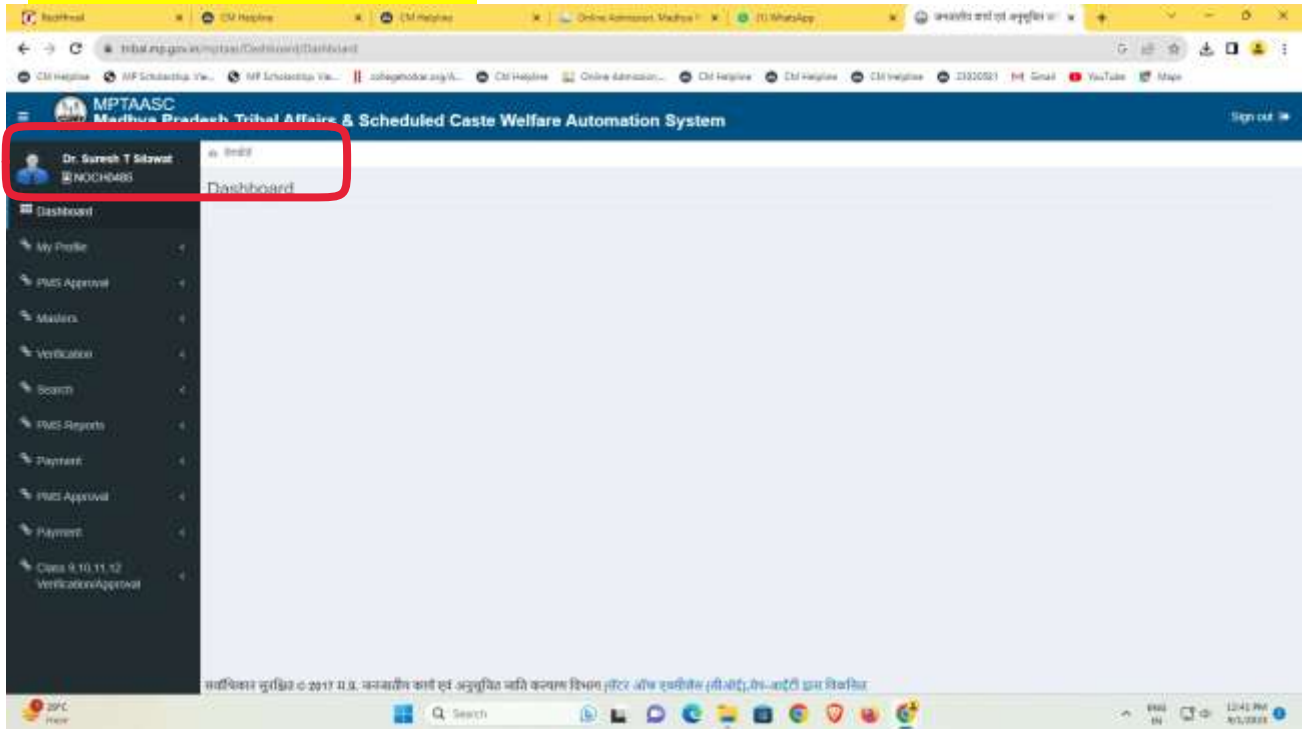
RedHead | CM Helpline | CM Helpline | Online Admission Madhya | (1) WhatsApp | जनजातीय कार्य एवं अनुसूचित जा

tribal.mp.gov.in/mptaas/Dashboard/Dashboard

CM Helpline | MP Scholarship Ve... | MP Scholarship Ve... | collegeadmission.mp.gov.in | CM Helpline | Online Admission | CM Helpline | CM Helpline | CM Helpline | 23320021 | Gmail | YouTube | Maps

MPTAASC
Madhya Pradesh Tribal Affairs & Scheduled Caste Welfare Automation System

Sign out

Dr. Suresh T Silawat
NOCH0486

डैशबोर्ड

Dashboard

Dashboard
My Profile
PMS Approval
Masters
Verification
Search
PMS Reports
Payment
PMS Approval
Payment
Class 9,10,11,12 Verification/Approval

सर्वाधिकार सुरक्षित © 2017 म.प्र. जनजातीय कार्य एवं अनुसूचित जाति कल्याण विभाग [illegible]

29°C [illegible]

Search

ENG IN

12:41 PM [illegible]